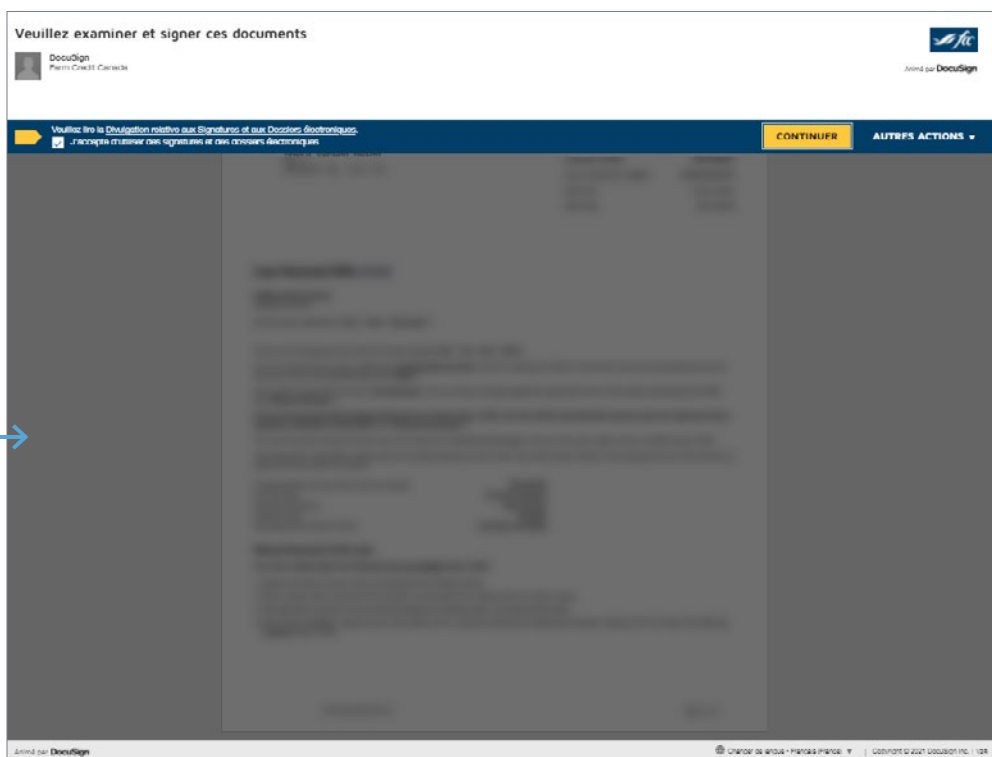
Veuillez examiner et signer ces documents

DocuSign
Farm Credit Canada

fcc

Activé par DocuSign

Veuillez lire la Divulgation relative aux Signatures et aux Dossiers électroniques.

J'accepte d'utiliser des signatures et des dossiers électroniques

CONTINUER

AUTRES ACTIONS ▾

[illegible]

Activé par DocuSign

Changer de langue - Français (France) ▾ | Copyright © 2021 DocuSign Inc. | V2R